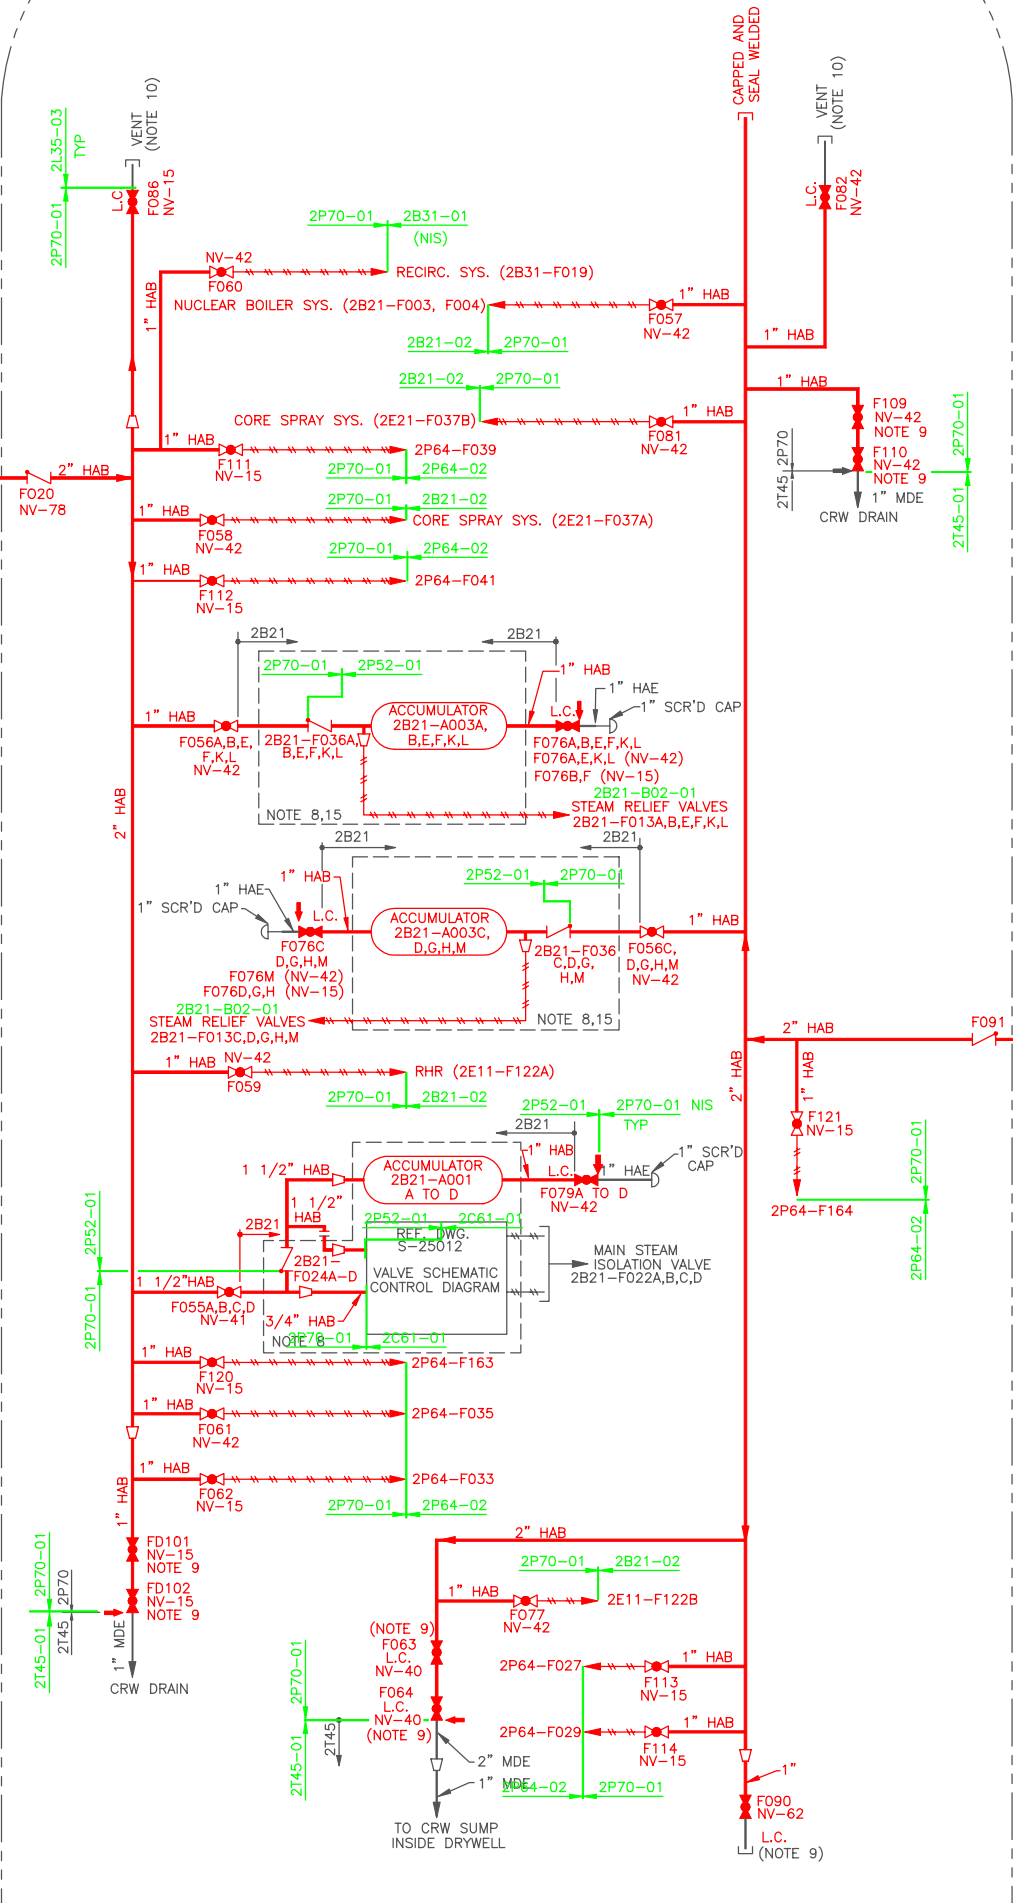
2L35-03
TYP
2P70-01
L.C.
F086
NV-15
VENT
(NOTE 10)
CAPPED AND
SEAL WELDED
VENT
(NOTE 10)
L.C.
F082
NV-42

2P70-01 2B31-01
(NIS)
NV-42
F060
RECIRC. SYS. (2B31-F019)
1" HAB
NUCLEAR BOILER SYS. (2B21-F003, F004)
1" HAB
F057
NV-42
2B21-02 2P70-01
1" HAB
2B21-02 2P70-01
1" HAB
CORE SPRAY SYS. (2E21-F037B)
1" HAB
F081
NV-42
F109
NV-42
NOTE 9
2T45
2P70
F110
NV-42
NOTE 9
2P70-01
1" MDE
CRW DRAIN
2T45-01

1" HAB
F111
NV-15
2P64-F039
2" HAB
F020
NV-78
2P70-01 2P64-02
2P70-01 2B21-02
1" HAB
F058
NV-42
CORE SPRAY SYS. (2E21-F037A)
2P70-01 2P64-02
1" HAB
F112
NV-15
2P64-F041

2B21
2B21
2P70-01 2P52-01
1" HAB
1" HAE
1" SCR'D CAP
1" HAB
ACCUMULATOR
2B21-A003A,
B,E,F,K,L
L.C.
F056A,B,E,
F,K,L
NV-42
2B21-F036A,
B,E,F,K,L
F076A,B,E,F,K,L
F076A,E,K,L (NV-42)
F076B,F (NV-15)
2" HAB
2B21-B02-01
STEAM RELIEF VALVES
2B21-F013A,B,E,F,K,L
NOTE 8,15
2B21
2B21
2P52-01 2P70-01
1" HAE
1" HAB
1" SCR'D CAP
L.C.
ACCUMULATOR
2B21-A003C,
D,G,H,M
1" HAB
F076C
D,G,H,M
2B21-F036
C,D,G,
H,M
F056C,
D,G,H,M
NV-42
F076M (NV-42)
F076D,G,H (NV-15)
2B21-B02-01
STEAM RELIEF VALVES
2B21-F013C,D,G,H,M
NOTE 8,15
2" HAB
F091
1" HAB
1" HAB NV-42
F059
RHR (2E11-F122A)
2" HAB
2P70-01 2B21-02
2P52-01 2P70-01 NIS
TYP
2B21
F121
NV-15
1" HAB
1" SCR'D
CAP
1 1/2" HAB
ACCUMULATOR
2B21-A001
A TO D
L.C.
1" HAE
F079A TO D
NV-42
2P70-01
2P64-F164
2P64-02
1 1/2"
HAB
2B21
2P52-01 2C61-01
REF. DWG.
S-25012
2P52-01
2B21-
F024A-D
VALVE SCHEMATIC
CONTROL DIAGRAM
MAIN STEAM
ISOLATION VALVE
2B21-F022A,B,C,D
2P70-01
1 1/2"HAB
F055A,B,C,D
NV-41
3/4" HAB
NOTE 8
2P70-01 2C61-01
1" HAB
F120
NV-15
2P64-F163
1" HAB
F061
NV-42
2P64-F035
1" HAB
1" HAB
F062
NV-15
2P64-F033
2P70-01 2P64-02
FD101
NV-15
NOTE 9
2P70-01
2P70
FD102
NV-15
NOTE 9
2T45
1" MDE
2T45-01
CRW DRAIN
2" HAB
2P70-01 2B21-02
1" HAB
F077
NV-42
2E11-F122B
(NOTE 9)
F063
L.C.
NV-40
2P64-F027
1" HAB
F113
NV-15
2P70-01
F064
L.C.
NV-40
(NOTE 9)
2T45
2P64-F029
1" HAB
F114
NV-15
2T45-01
2" MDE
1" MDE
2P64-02 2P70-01
1"
F090
NV-62
L.C.
(NOTE 9)
TO CRW SUMP
INSIDE DRYWELL